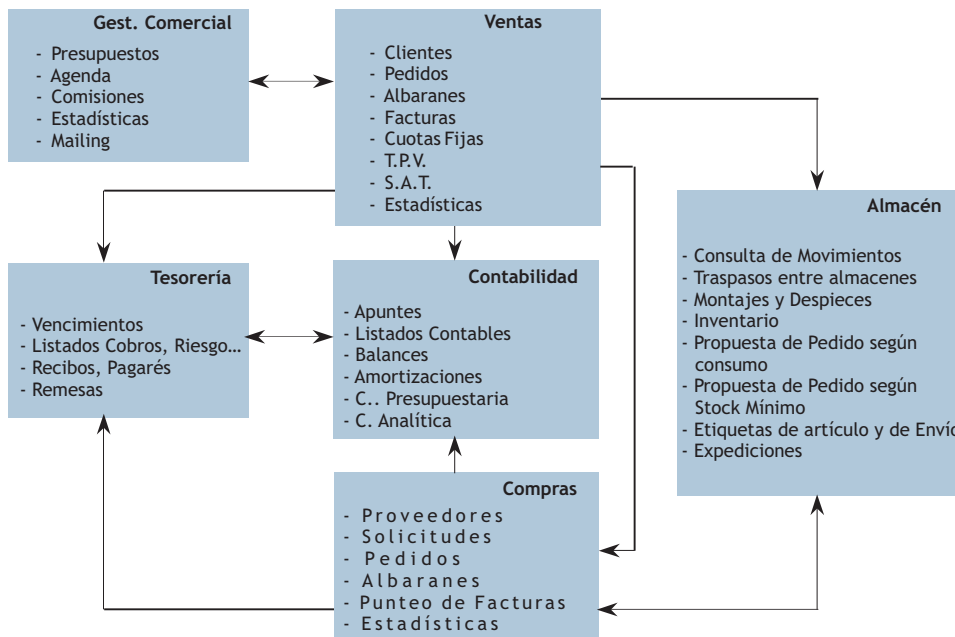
Gest. Comercial

- Presupuestos
- Agenda
- Comisiones
- Estadísticas
- Mailing

Ventas

- Clientes
- Pedidos
- Albaranes
- Facturas
- Cuotas Fijas
- T.P.V.
- S.A.T.
- Estadísticas

Almacén

- Consulta de Movimientos
- Traspasos entre almacenes
- Montajes y Despieces
- Inventario
- Propuesta de Pedido según consumo
- Propuesta de Pedido según Stock Mínimo
- Etiquetas de artículo y de Envío
- Expediciones

Tesorería

- Vencimientos
- Listados Cobros, Riesgo…
- Recibos, Pagarés
- Remesas

Contabilidad

- Apuntes
- Listados Contables
- Balances
- Amortizaciones
- C.. Presupuestaria
- C. Analítica

Compras

- Proveedores
- Solicitudes
- Pedidos
- Albaranes
- Punteo de Facturas
- Estadísticas